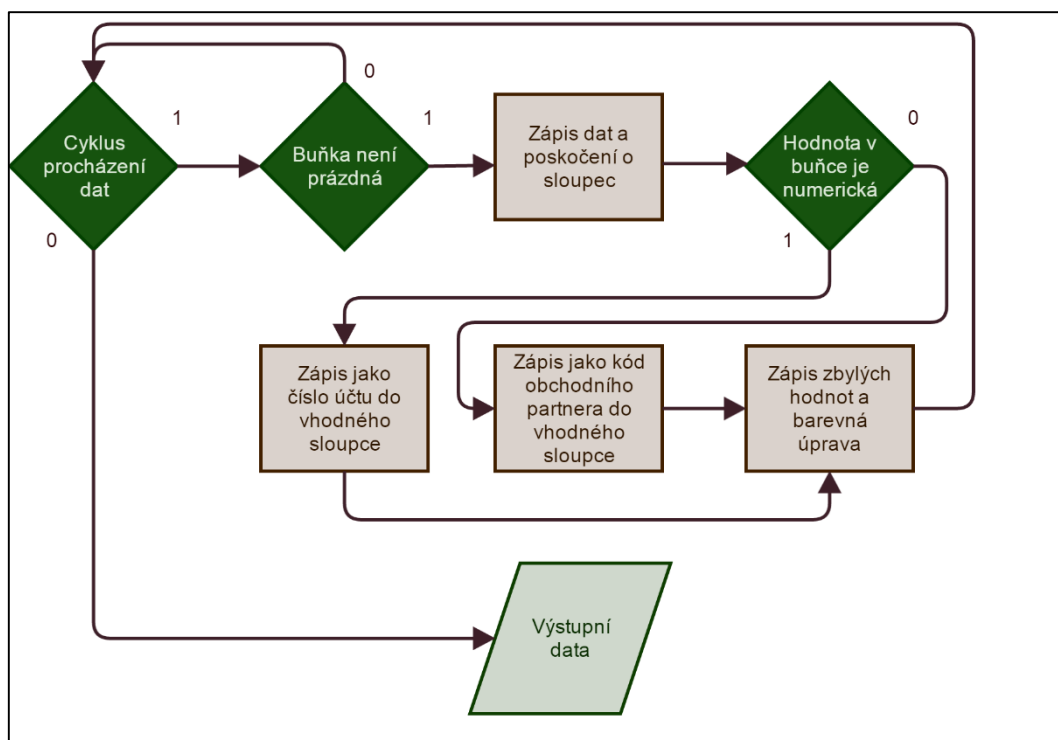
Cyklus procházení dat

1

0

Buňka není prázdná

0

1

Zápis dat a poskočení o sloupec

Hodnota v buňce je numerická

0

1

Zápis jako číslo účtu do vhodného sloupce

Zápis jako kód obchodního partnera do vhodného sloupce

Zápis zbylých hodnot a barevná úprava

Výstupní data